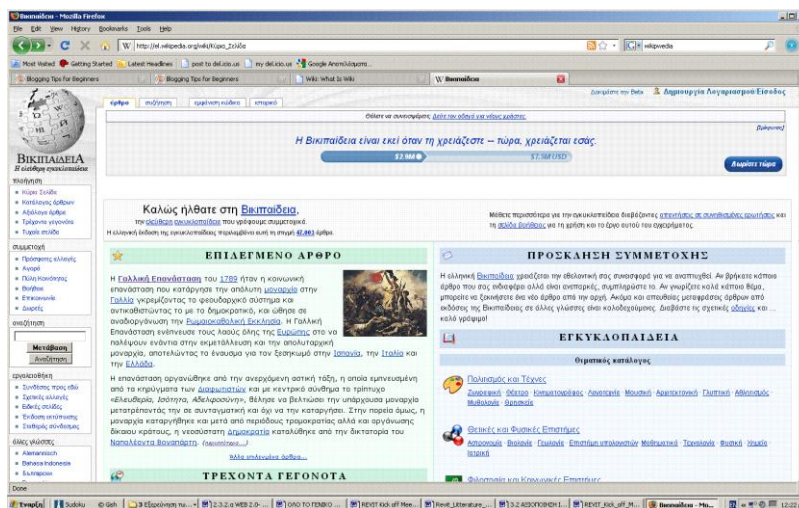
Βικιπαίδεια - Mozilla Firefox

File Edit View History Bookmarks Tools Help

http://el.wikipedia.org/wiki/Κύρια_Σελίδα

wikipedia

Most Visited Getting Started Latest Headlines post to del.icio.us my del.icio.us Google Αναπτύξασματα

Blogging Tips for Beginners | Blogging Tips for Beginners | Wiki: What Is Wiki | Βικιπαίδεια

Δοκιμάστε την Beta Δημιουργία Λογαριασμού/Είσοδος

άρθρο συζήτηση εμφάνιση κώδικα ιστορικό

Θέλετε να συνεισφέρετε; Δείτε την οδηγό για νέους χρήστες.

[Απόκρυψη]

Η Βικιπαίδεια είναι εκεί όταν τη χρειάζεστε -- τώρα, χρειάζεται εσάς.

$2.9M

$7.5M USD

Δωρίστε τώρα

ΒΙΚΙΠΑΙΔΕΙΑ
Η ελεύθερη εγκυκλοπαίδεια

πλοήγηση
Κύρια Σελίδα
Κατάλογος άρθρων
Αξιόλογα άρθρα
Τρέχοντα γεγονότα
Τυχαία σελίδα

συμμετοχή
Πρόσφατες αλλαγές
Αγορά
Πύλη Κοινότητας
Βοήθεια
Επικοινωνία
Δωρεές

αναζήτηση
Μετάβαση Αναζήτηση

εργαλειοθήκη
Συνδέσεις προς εδώ
Σχετικές αλλαγές
Ειδικές σελίδες
Εκτυπώσιμη μορφή
Σταθερός σύνδεσμος

άλλες γλώσσες
Alemannisch
Bahasa Indonesia
Български

Καλώς ήλθατε στη Βικιπαίδεια,
την ελεύθερη εγκυκλοπαίδεια που γράφουμε συμμετοχικά.
Η ελληνική έκδοση της εγκυκλοπαίδειας περιλαμβάνει αυτή τη στιγμή 47.403 άρθρα.

Μάθετε περισσότερα για την εγκυκλοπαίδεια διαβάζοντας απαντήσεις σε συνηθισμένες ερωτήσεις και τη σελίδα βοήθειας για τη χρήση και το έργο αυτού του εγχειρήματος.

ΕΠΙΛΕΓΜΕΝΟ ΑΡΘΡΟ

Η Γαλλική Επανάσταση του 1789 ήταν η κοινωνική επανάσταση που κατάργησε την απόλυτη μοναρχία στην Γαλλία γκρεμίζοντας το φεουδαρχικό σύστημα και αντικαθιστώντας το με το δημοκρατικό, και ώθησε σε αναδιοργάνωση την Ρωμαιοκαθολική Εκκλησία. Η Γαλλική Επανάσταση ενέπνευσε τους λαούς όλης της Ευρώπης στο να παλέψουν ενάντια στην εκμετάλλευση και την απολυταρχική μοναρχία, αποτελώντας το έναυσμα για τον ξεσηκωμό στην Ισπανία, την Ιταλία και την Ελλάδα.

Η επανάσταση οργανώθηκε από την ανερχόμενη αστική τάξη, η οποία εμπνευσμένη από τα κηρύγματα των Διαφωτιστών και με κεντρικό σύνθημα το τρίπτυχο «Ελευθερία, Ισότητα, Αδελφοσύνη», θέλησε να βελτιώσει την υπάρχουσα μοναρχία μετατρέποντάς την σε συνταγματική και όχι να την καταργήσει. Στην πορεία όμως, η μοναρχία καταργήθηκε και μετά από περιόδους τρομοκρατίας αλλά και οργάνωσης δίκαιου κράτους, η νεοσύστατη Δημοκρατία καταλύθηκε από την δικτατορία του Ναπολέοντα Βοναπάρτη. (περισσότερα...)

Άλλα επιλεγμένα άρθρα...

ΤΡΕΧΟΝΤΑ ΓΕΓΟΝΟΤΑ

ΠΡΟΣΚΛΗΣΗ ΣΥΜΜΕΤΟΧΗΣ

Η ελληνική Βικιπαίδεια χρειάζεται την εθελοντική σας συνεισφορά για να αναπτυχθεί. Αν βρήκατε κάποιο άρθρο που σας ενδιαφέρει αλλά είναι ανεπαρκές, συμπληρώστε το. Αν γνωρίζετε καλά κάποιο θέμα, μπορείτε να ξεκινήσετε ένα νέο άρθρο από την αρχή. Ακόμα και αποσπάσεις μεταφράσεις άρθρων από εκδόσεις της Βικιπαίδειας σε άλλες γλώσσες είναι καλοδεχούμενες. Διαβάστε τις σχετικές οδηγίες και ... καλό γράψιμο!

ΕΓΚΥΚΛΟΠΑΙΔΕΙΑ

Θεματικός κατάλογος

Πολιτισμός και Τέχνες
Ζωγραφική · Θέατρο · Κινηματογράφος · Λογοτεχνία · Μουσική · Αρχιτεκτονική · Γλυπτική · Αθλητισμός · Μυθολογία · Θρησκεία

Θετικές και Φυσικές Επιστήμες
Αστρονομία · Βιολογία · Γεωλογία · Επιστήμη υπολογιστών · Μαθηματικά · Τεχνολογία · Φυσική · Χημεία · Ιατρική

Φιλοσοφία και Κοινωνικές Επιστήμες

Done

Έναρξη Sudoku Gsh 3 Εξερεύνηση πο... 2.3.2.a WEB 2.0 ... ΟΛΟ ΤΟ ΓΕΝΙΚΟ ... REVIT Kick off Mee... Revit_Literature_... 3.2 ΑΞΙΟΠΟΙΗΣΗ 1... REVIT_Kick_off_M... Βικιπαίδεια - Mo... 12:22